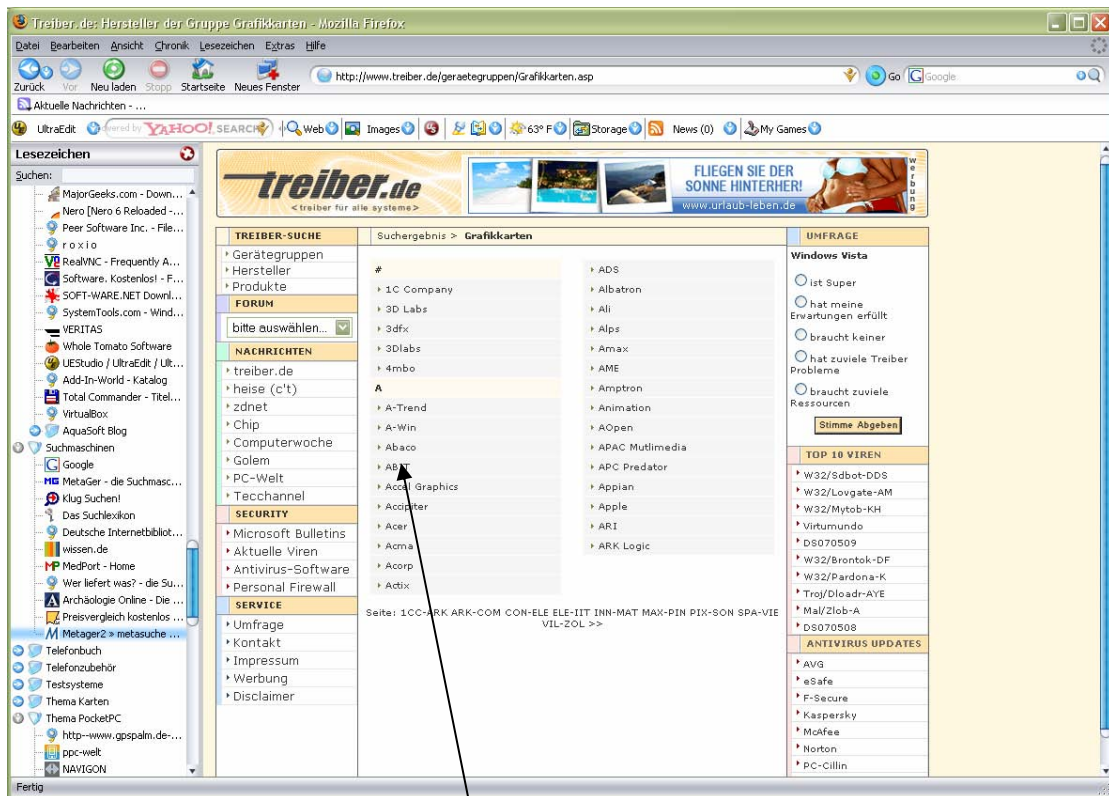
Treiber.de: Hersteller der Gruppe Grafikkarten - Mozilla Firefox

Datei Bearbeiten Ansicht Chronik Lesezeichen Extras Hilfe

Zurück Vor Neu laden Stopp Startseite Neues Fenster http://www.treiber.de/geraetegruppen/Grafikkarten.asp Go Google

Aktuelle Nachrichten - ...

UltraEdit YAHOO! SEARCH Web Images 63° F Storage News (0) My Games

Lesezeichen
Suchen:
MajorGeeks.com - Down...
Nero [Nero 6 Reloaded -...
Peer Software Inc. - File...
roxio
RealVNC - Frequently A...
Software. Kostenlos! - F...
SOFT-WARE.NET Downl...
SystemTools.com - Wind...
VERITAS
Whole Tomato Software
UEStudio / UltraEdit / Ult...
Add-In-World - Katalog
Total Commander - Titel...
VirtualBox
AquaSoft Blog
Suchmaschinen
Google
MetaGer - die Suchmasc...
Klug Suchen!
Das Suchlexikon
Deutsche Internetbibliot...
wissen.de
MedPort - Home
Wer liefert was? - die Su...
Archäologie Online - Die ...
Preisvergleich kostenlos ...
Metager2 » metasuche ...
Telefonbuch
Telefonzubehör
Testsysteme
Thema Karten
Thema PocketPC
http--www.gpspalm.de-...
ppc-welt
NAVIGON

treiber.de <treiber für alle systeme>
FLIEGEN SIE DER SONNE HINTERHER! www.urlaub-leben.de
Werbung

TREIBER-SUCHE
Gerätegruppen
Hersteller
Produkte
FORUM
bitte auswählen...
NACHRICHTEN
treiber.de
heise (c't)
zdnet
Chip
Computerwoche
Golem
PC-Welt
Tecchannel
SECURITY
Microsoft Bulletins
Aktuelle Viren
Antivirus-Software
Personal Firewall
SERVICE
Umfrage
Kontakt
Impressum
Werbung
Disclaimer

Suchergebnis > Grafikkarten

#
1C Company
3D Labs
3dfx
3Dlabs
4mbo
A
A-Trend
A-Win
Abaco
ABIT
Accel Graphics
Accipiter
Acer
Acma
Acorp
Actix

ADS
Albatron
Ali
Alps
Amax
AME
Amptron
Animation
AOpen
APAC Mutlimedia
APC Predator
Appian
Apple
ARI
ARK Logic

Seite: 1CC-ARK ARK-COM CON-ELE ELE-IIT INN-MAT MAX-PIN PIX-SON SPA-VIE VIL-ZOL >>

UMFRAGE
Windows Vista
ist Super
hat meine Erwartungen erfüllt
braucht keiner
hat zuviele Treiber Probleme
braucht zuviele Ressourcen
Stimme Abgeben

TOP 10 VIREN
W32/Sdbot-DDS
W32/Lovgate-AM
W32/Mytob-KH
Virtumundo
DS070509
W32/Brontok-DF
W32/Pardona-K
Troj/Dloadr-AYE
Mal/Zlob-A
DS070508

ANTIVIRUS UPDATES
AVG
eSafe
F-Secure
Kaspersky
McAfee
Norton
PC-Cillin

Fertig